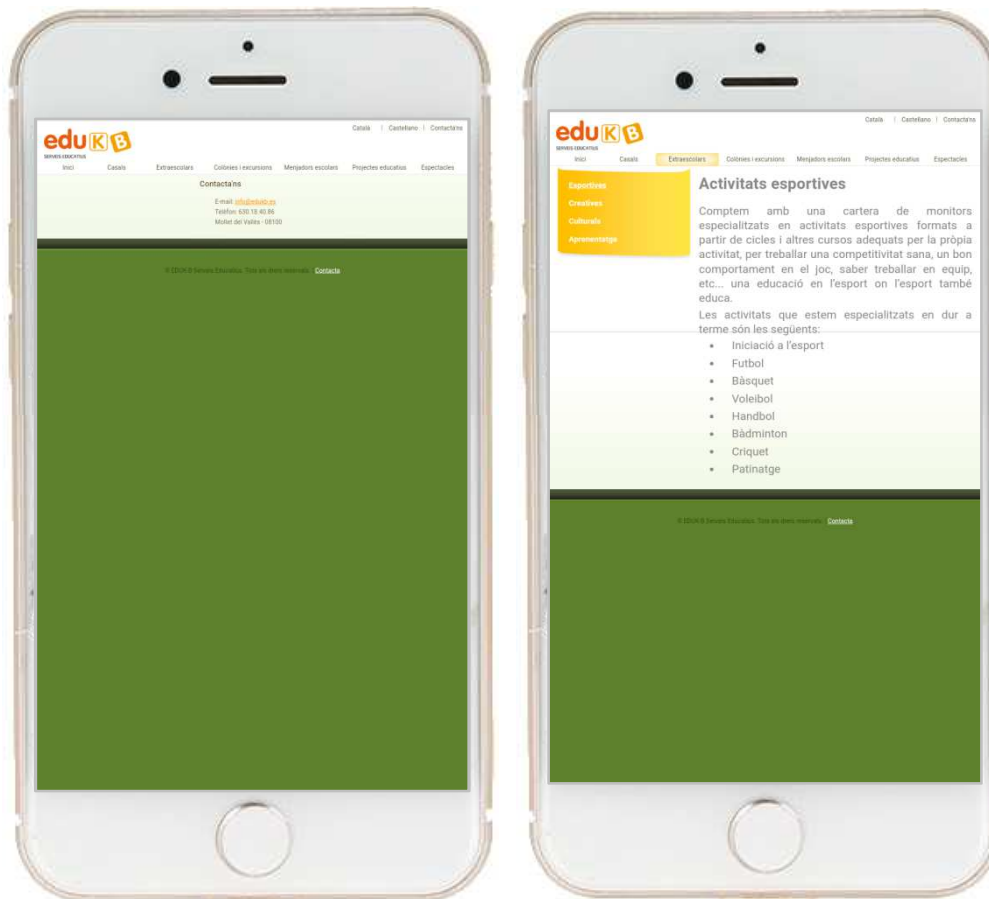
Català | Castellano | Contacta'ns

eduKB
SERVEIS EDUCATIUS

Inici Casals Extraescolars Colònies i excursions Menjadors escolars Projectes educatius Espectacles

Contacta'ns

E-mail: info@edukb.es
Telèfon: 630 18 40 86
Mollet del Vallès - 08100

© EDUKB Serveis Educatius. Tots els drets reservats. Contacte

Català | Castellano | Contacta'ns

eduKB
SERVEIS EDUCATIUS

Inici Casals Extraescolars Colònies i excursions Menjadors escolars Projectes educatius Espectacles

Esportives
Creatives
Culturals
Aprenentatge

Activitats esportives

Comptem amb una cartera de monitors especialitzats en activitats esportives formats a partir de cicles i altres cursos adequats per la pròpia activitat, per treballar una competitivitat sana, un bon comportament en el joc, saber treballar en equip, etc... una educació en l'esport on l'esport també educa.

Les activitats que estem especialitzats en dur a terme són les següents:

- Iniciació a l'esport
- Futbol
- Bàsquet
- Voleibol
- Handbol
- Bàdminton
- Criquet
- Patinatge

© EDUKB Serveis Educatius. Tots els drets reservats. Contacte